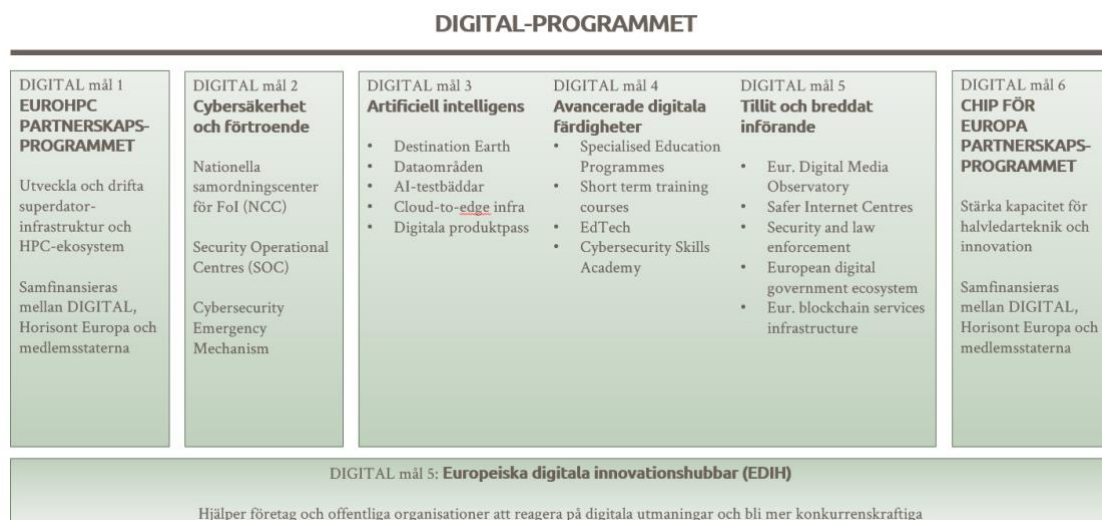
DIGITAL-PROGRAMMET

DIGITAL mål 1
**EUROHPC PARTNERSKAPS-PROGRAMMET**

Utveckla och drifta superdator-infrastruktur och HPC-ekosystem

Samfinansieras mellan DIGITAL, Horisont Europa och medlemsstaterna

DIGITAL mål 2
**Cybersäkerhet och förtroende**

Nationella samordningscenter för FoI (NCC)

Security Operational Centres (SOC)

Cybersecurity Emergency Mechanism

DIGITAL mål 3
**Artificiell intelligens**

- Destination Earth
- Dataområden
- AI-testbäddar
- Cloud-to-edge infra
- Digitala produktpass

DIGITAL mål 4
**Avancerade digitala färdigheter**

- Specialised Education Programmes
- Short term training courses
- EdTech
- Cybersecurity Skills Academy

DIGITAL mål 5
**Tillit och breddat införande**

- Eur. Digital Media Observatory
- Safer Internet Centres
- Security and law enforcement
- European digital government ecosystem
- Eur. blockchain services infrastructure

DIGITAL mål 6
**CHIP FÖR EUROPA PARTNERSKAPS-PROGRAMMET**

Stärka kapacitet för halvledarteknik och innovation

Samfinansieras mellan DIGITAL, Horisont Europa och medlemsstaterna

DIGITAL mål 5: **Europeiska digitala innovationshubbar (EDIH)**

Hjälper företag och offentliga organisationer att reagera på digitala utmaningar och bli mer konkurrenskraftiga